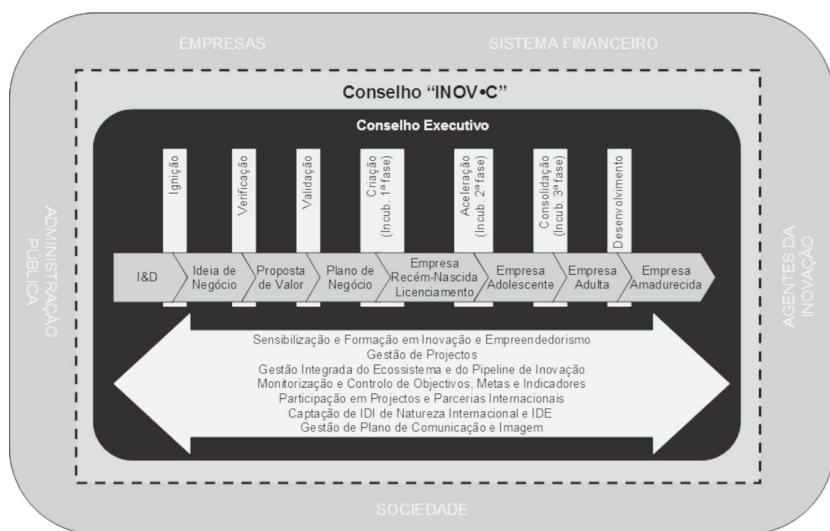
EMPRESAS

SISTEMA FINANCEIRO

ADMINISTRAÇÃO PÚBLICA

AGENTES DA INOVAÇÃO

Conselho "INOV•C"

Conselho Executivo

Ignição

Verificação

Validação

Criação (Incub. 1ª fase)

Aceleração (Incub. 2ª fase)

Consolidação (Incub. 3ª fase)

Desenvolvimento

I&D

Ideia de Negócio

Proposta de Valor

Plano de Negócio

Empresa Recém-Nascida Licenciamento

Empresa Adolescente

Empresa Adulta

Empresa Amadurecida

Sensibilização e Formação em Inovação e Empreendedorismo
Gestão de Projectos
Gestão Integrada do Ecossistema e do Pipeline de Inovação
Monitorização e Controlo de Objectivos, Metas e Indicadores
Participação em Projectos e Parcerias Internacionais
Captação de IDI de Natureza Internacional e IDE
Gestão de Plano de Comunicação e Imagem

SOCIEDADE